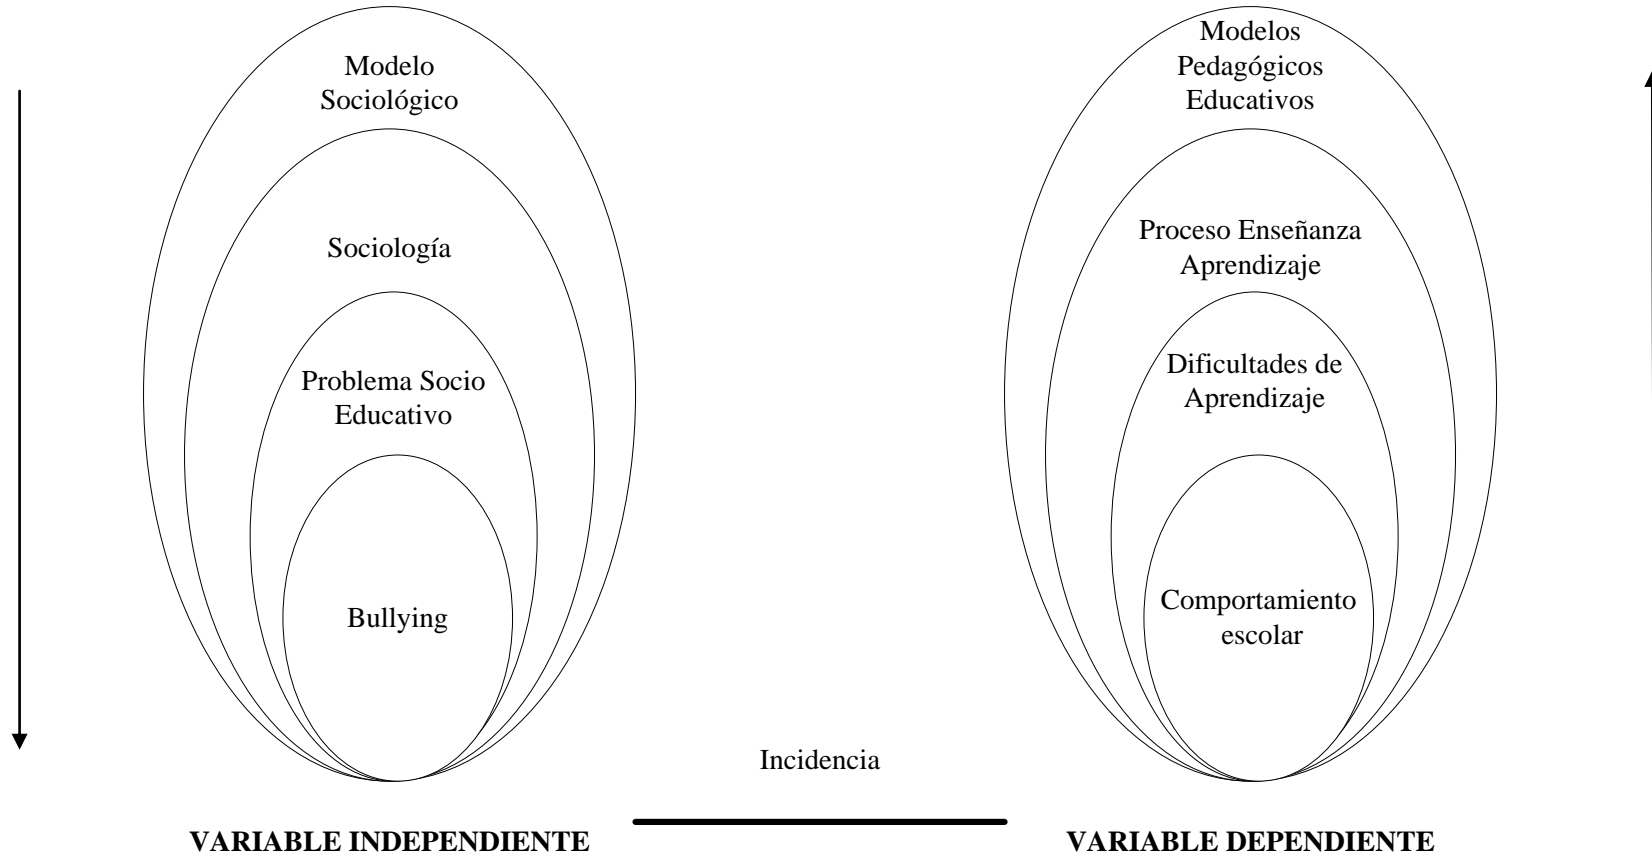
Modelo Sociológico

Sociología

Problema Socio Educativo

Bullying

Modelos Pedagógicos Educativos

Proceso Enseñanza Aprendizaje

Dificultades de Aprendizaje

Comportamiento escolar

Incidencia

**VARIABLE INDEPENDIENTE**

**VARIABLE DEPENDIENTE**